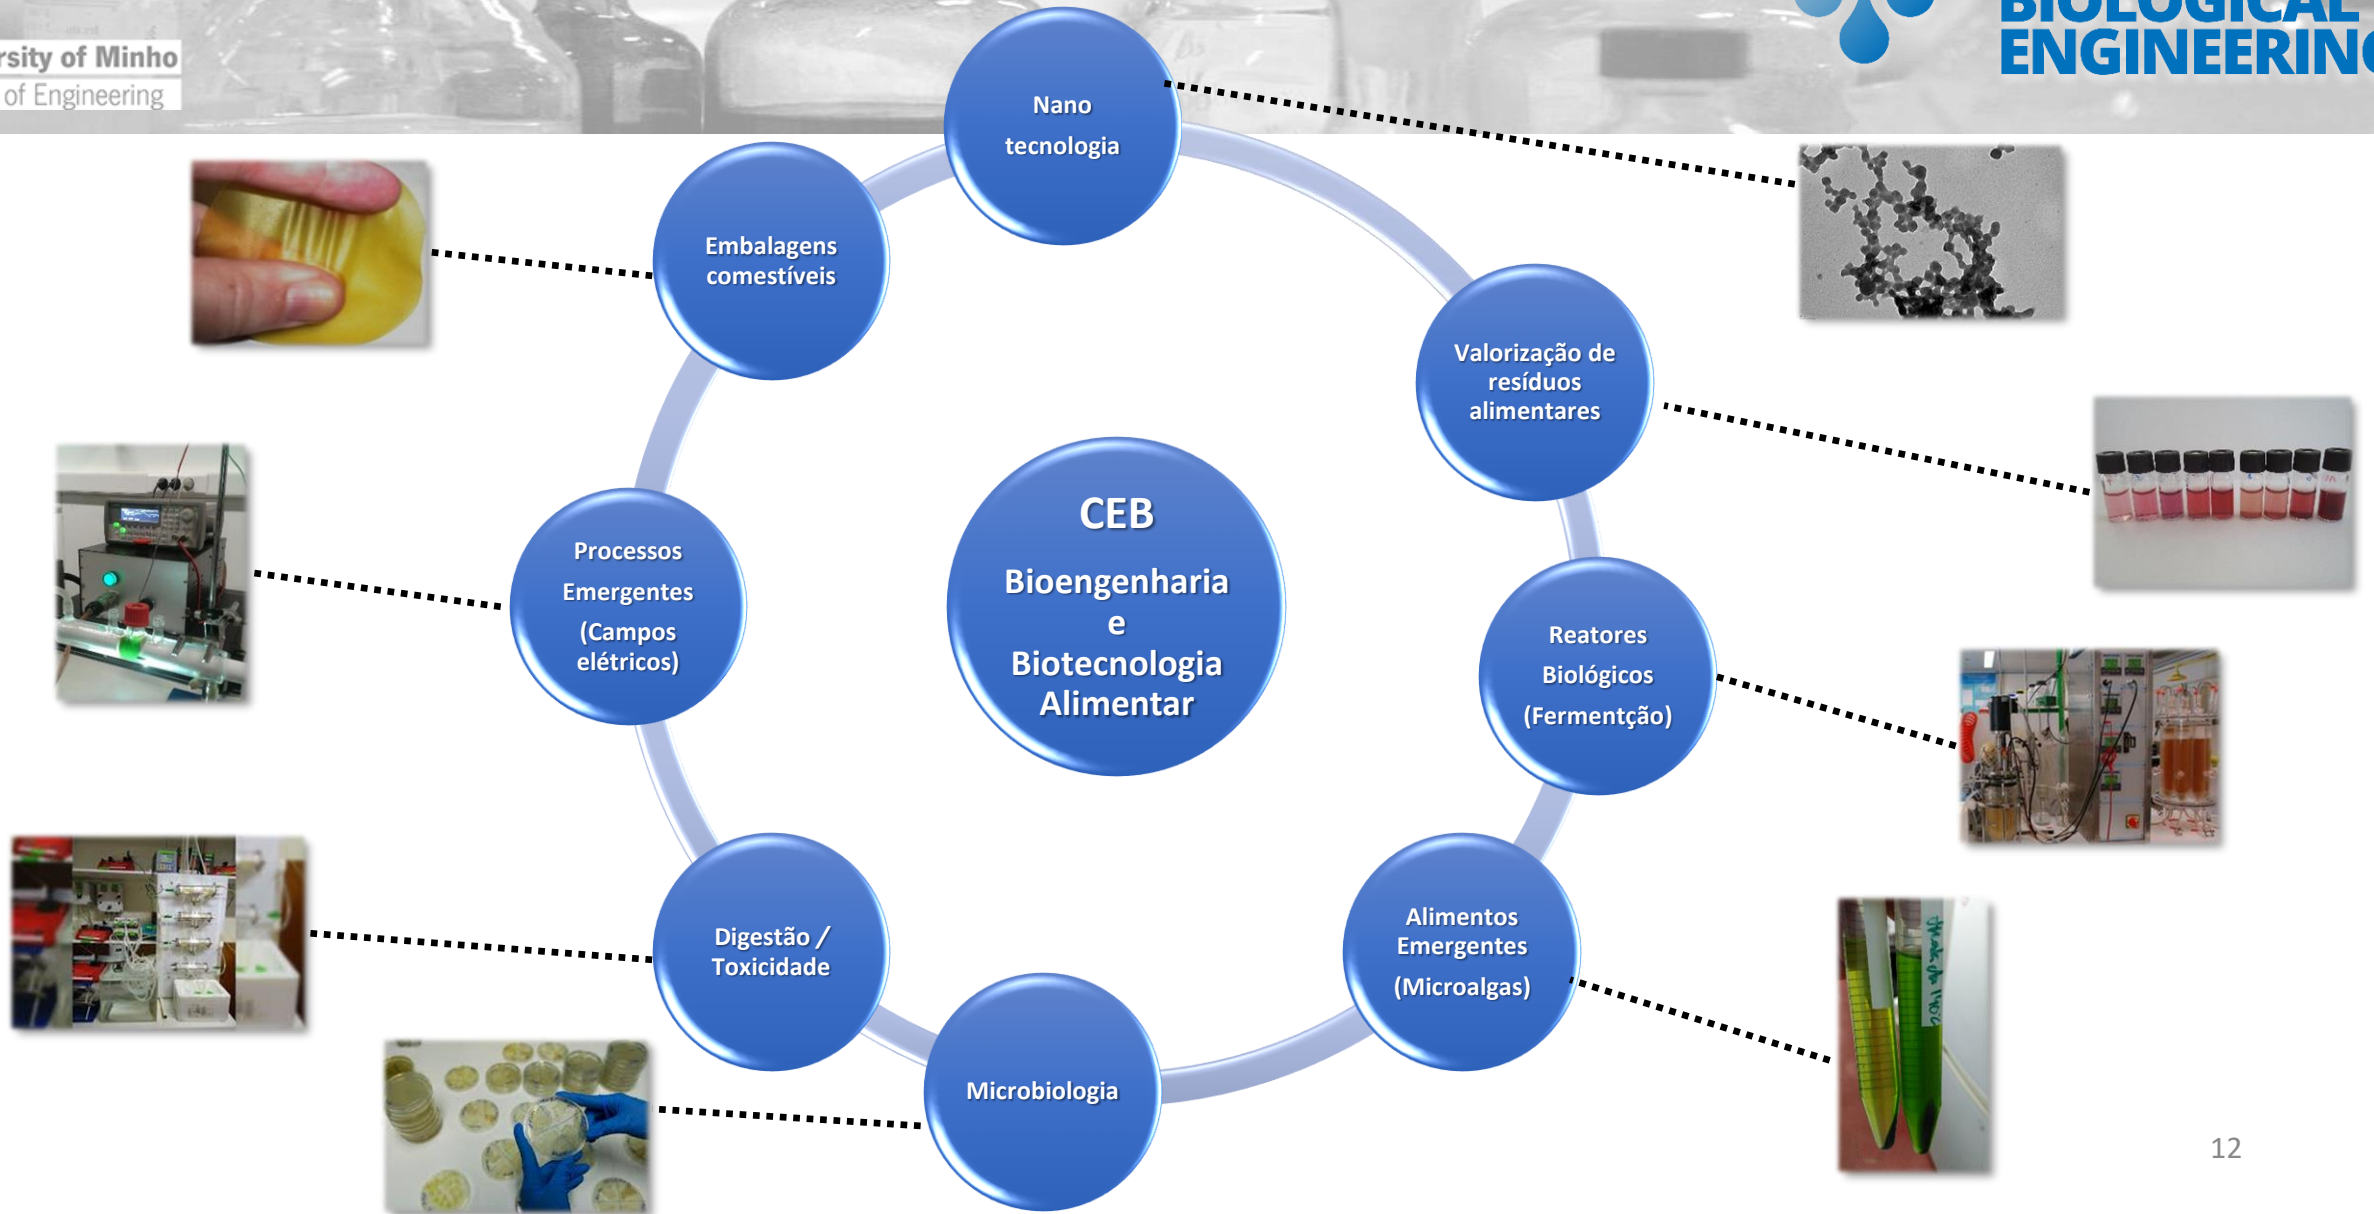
rsity of Minho
of Engineering

BIOLOGICAL
ENGINEERIN

Nano tecnologia

Embalagens comestíveis

Valorização de resíduos alimentares

CEB
Bioengenharia e Biotecnologia Alimentar

Processos Emergentes (Campos elétricos)

Reatores Biológicos (Fermentção)

Digestão / Toxicidade

Alimentos Emergentes (Microalgas)

Microbiologia

12